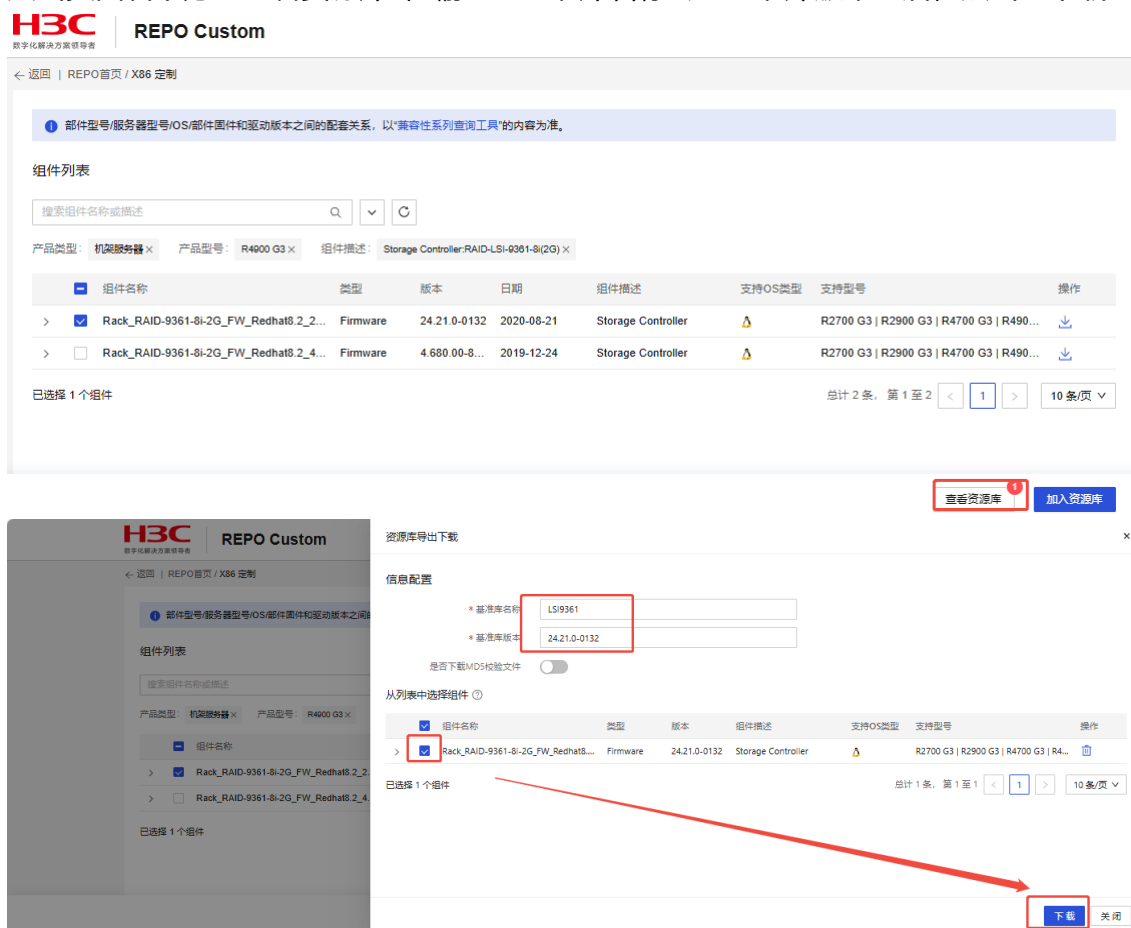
H3C
数字化解决方案领导者
REPO Custom

← 返回 | REPO首页 / X86 定制

部件型号/服务器型号/OS/部件固件和驱动版本之间的配套关系，以"兼容性系列查询工具"的内容为准。

组件列表

搜索组件名称或描述

产品类型： 机架服务器 × 产品型号： R4900 G3 × 组件描述： Storage Controller:RAID-LSI-9361-8i(2G) ×

| | 组件名称 | 类型 | 版本 | 日期 | 组件描述 | 支持OS类型 | 支持型号 | 操作 |
|---|---|---|---|---|---|---|---|---|
| > | Rack_RAID-9361-8i-2G_FW_Redhat8.2_2... | Firmware | 24.21.0-0132 | 2020-08-21 | Storage Controller | | R2700 G3 \| R2900 G3 \| R4700 G3 \| R490... | |
| > | Rack_RAID-9361-8i-2G_FW_Redhat8.2_4... | Firmware | 4.680.00-8... | 2019-12-24 | Storage Controller | | R2700 G3 \| R2900 G3 \| R4700 G3 \| R490... | |

已选择 1 个组件

总计 2 条, 第 1 至 2 < 1 > 10 条/页

查看资源库 1 加入资源库

H3C
数字化解决方案领导者
REPO Custom

← 返回 | REPO首页 / X86 定制

部件型号/服务器型号/OS/部件固件和驱动版本之间的配套关系，以

组件列表

搜索组件名称或描述

产品类型： 机架服务器 × 产品型号： R4900 G3 ×

组件名称
Rack_RAID-9361-8i-2G_FW_Redhat8.2_2.
Rack_RAID-9361-8i-2G_FW_Redhat8.2_4.

已选择 1 个组件

资源库导出下载 ×

信息配置

* 基准库名称 LSI9361
* 基准库版本 24.21.0-0132
是否下载MD5校验文件

从列表中选择组件

| | 组件名称 | 类型 | 版本 | 组件描述 | 支持OS类型 | 支持型号 | 操作 |
|---|---|---|---|---|---|---|---|
| > | Rack_RAID-9361-8i-2G_FW_Redhat8.... | Firmware | 24.21.0-0132 | Storage Controller | | R2700 G3 \| R2900 G3 \| R4700 G3 \| R4... | |

已选择 1 个组件

总计 1 条, 第 1 至 1 < 1 > 10 条/页

下载 关闭